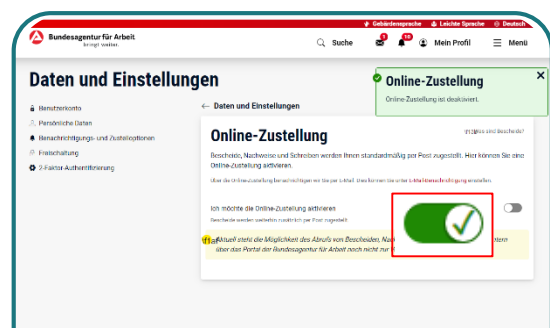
Gebärdensprache Leichte Sprache Deutsch

Bundesagentur für Arbeit
bringt weiter.

Suche 1 10 Mein Profil Menü

Daten und Einstellungen

Benutzerkonto
Persönliche Daten
Benachrichtigungs- und Zustelloptionen
Freischaltung
2-Faktor-Authentifizierung

← Daten und Einstellungen

Online-Zustellung
Online-Zustellung ist deaktiviert.

Online-Zustellung

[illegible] Bescheide?

Bescheide, Nachweise und Schreiben werden Ihnen standardmäßig per Post zugestellt. Hier können Sie die Online-Zustellung aktivieren.

Über die Online-Zustellung benachrichtigen wir Sie per E-Mail. Bis Sie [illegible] Benachrichtigung erstellen.

Ich möchte die Online-Zustellung aktivieren
Bescheide werden weiterhin zusätzlich per Post zugestellt.

Aktuell steht die Möglichkeit des Abrufs von Bescheiden, Na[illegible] über das Portal der Bundesagentur für Arbeit noch nicht zur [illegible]